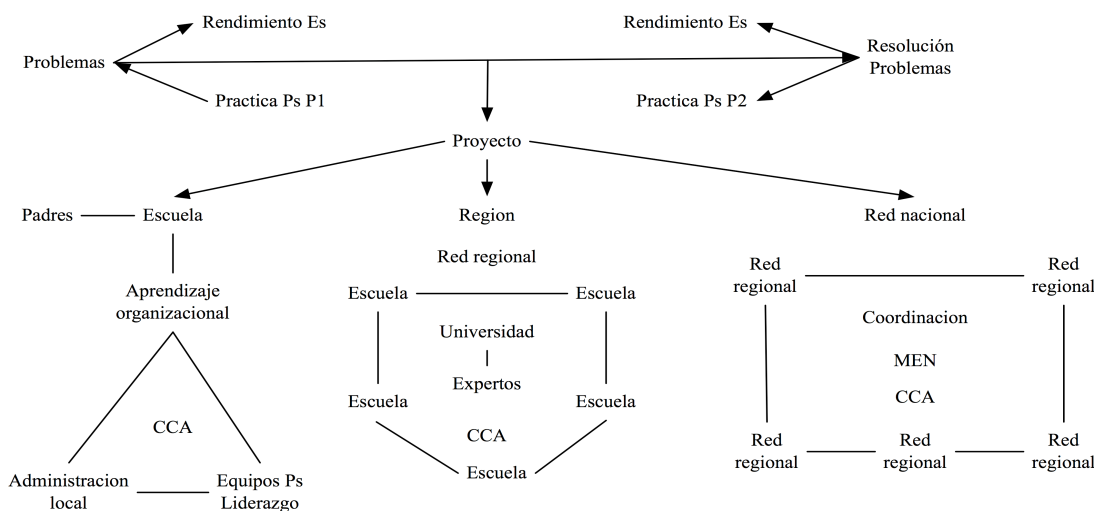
Rendimiento Es

Rendimiento Es

Problemas

Resolución Problemas

Practica Ps P1

Practica Ps P2

Proyecto

Padres

Escuela

Region

Red nacional

Red regional

Aprendizaje organizacional

Escuela

Escuela

Universidad

Expertos

Escuela

Escuela

CCA

Escuela

CCA

Administracion local

Equipos Ps Liderazgo

Red regional

Red regional

Coordinacion

MEN

CCA

Red regional

Red regional

Red regional